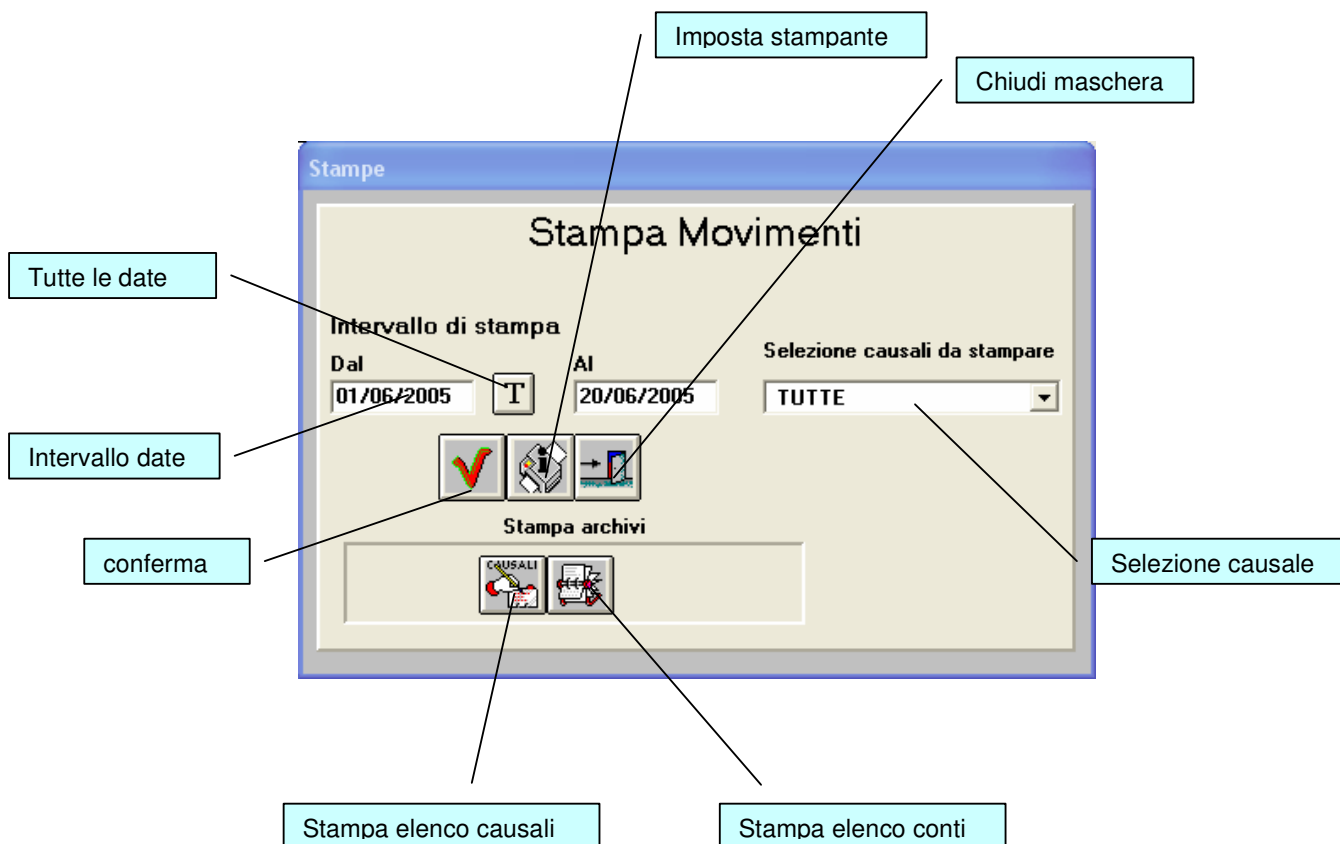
Imposta stampante

Chiudi maschera

Stampe

Stampa Movimenti

Tutte le date

Intervallo di stampa

Dal

T

Al

Selezione causali da stampare

01/06/2005

20/06/2005

TUTTE

Intervallo date

conferma

Stampa archivi

CAUSALI

Selezione causale

Stampa elenco causali

Stampa elenco conti